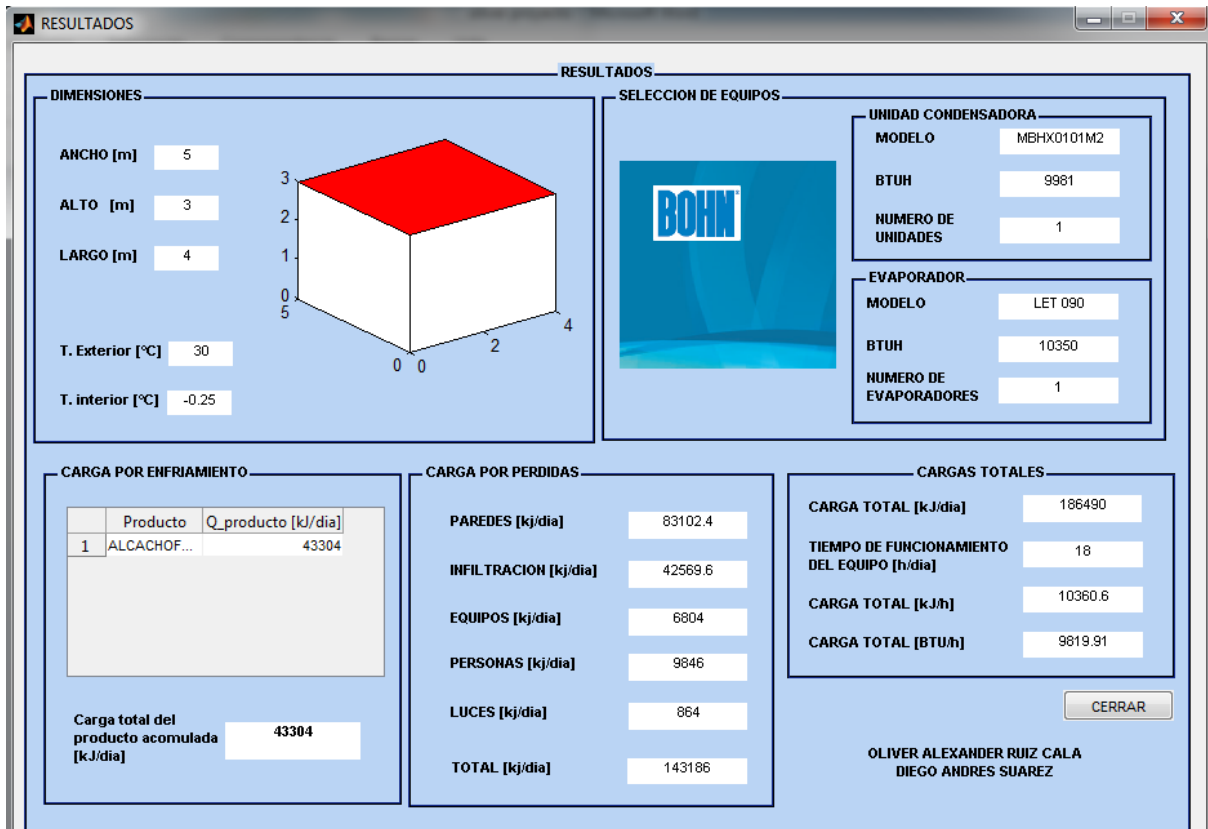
RESULTADOS

RESULTADOS

DIMENSIONES

ANCHO [m] 5

ALTO [m] 3

LARGO [m] 4

3
2
1
0
5
0 0
2
4

T. Exterior [ºC] 30

T. interior [ºC] -0.25

SELECCION DE EQUIPOS

BOHN

UNIDAD CONDENSADORA

MODELO MBHX0101M2

BTUH 9981

NUMERO DE UNIDADES 1

EVAPORADOR

MODELO LET 090

BTUH 10350

NUMERO DE EVAPORADORES 1

CARGA POR ENFRIAMIENTO

| | Producto | Q_producto [kJ/dia] |
|---|---|---|
| 1 | ALCACHOF... | 43304 |

Carga total del producto acomulada [kJ/dia] 43304

CARGA POR PERDIDAS

PAREDES [kj/dia] 83102.4

INFILTRACION [kj/dia] 42569.6

EQUIPOS [kj/dia] 6804

PERSONAS [kj/dia] 9846

LUCES [kj/dia] 864

TOTAL [kj/dia] 143186

CARGAS TOTALES

CARGA TOTAL [kJ/dia] 186490

TIEMPO DE FUNCIONAMIENTO DEL EQUIPO [h/dia] 18

CARGA TOTAL [kJ/h] 10360.6

CARGA TOTAL [BTU/h] 9819.91

CERRAR

OLIVER ALEXANDER RUIZ CALA
DIEGO ANDRES SUAREZ